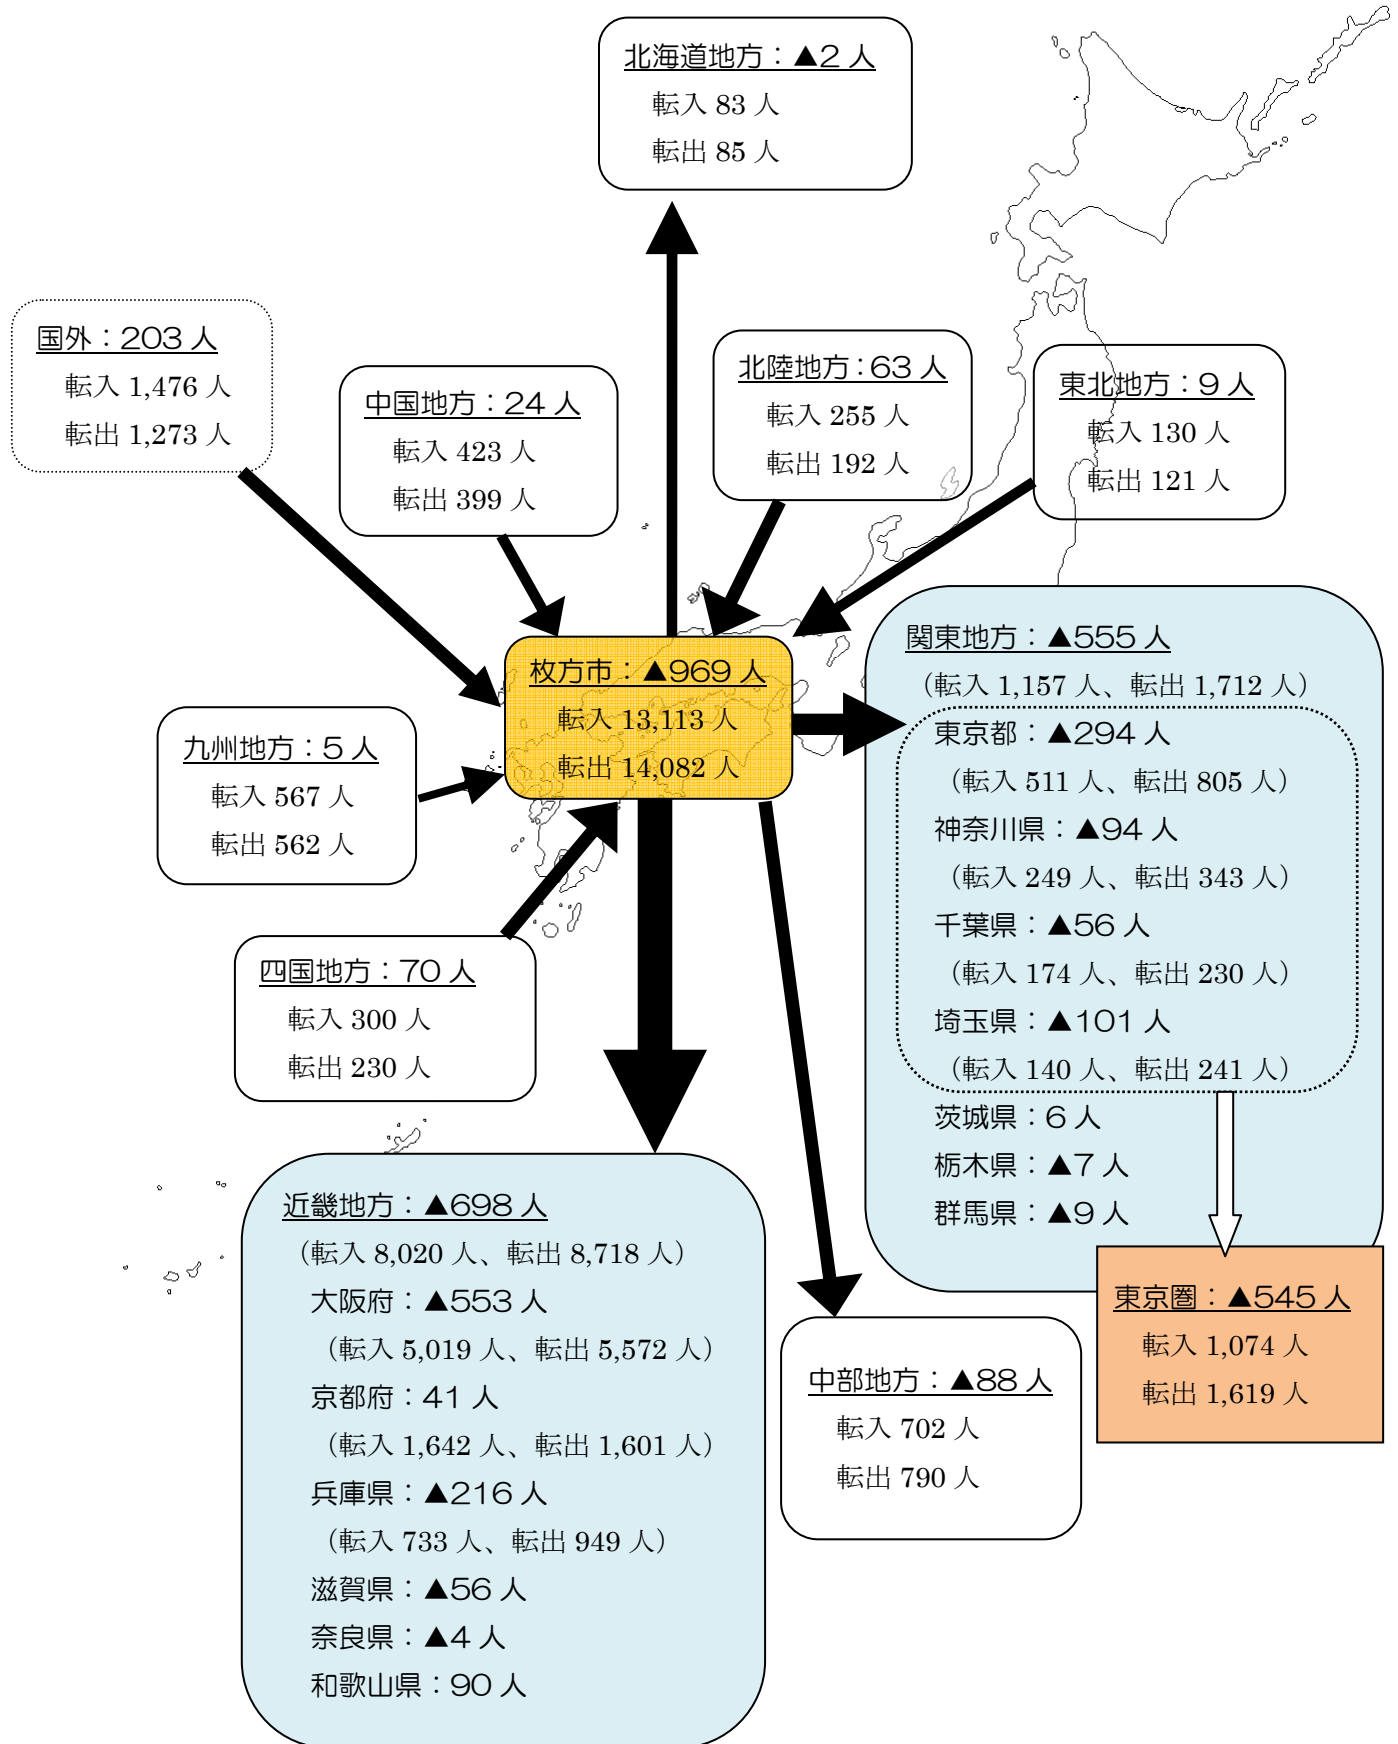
北海道地方：▲2人
転入 83人
転出 85人

国外：203人
転入 1,476人
転出 1,273人

中国地方：24人
転入 423人
転出 399人

北陸地方：63人
転入 255人
転出 192人

東北地方：9人
転入 130人
転出 121人

枚方市：▲969人
転入 13,113人
転出 14,082人

関東地方：▲555人
（転入 1,157人、転出 1,712人）
東京都：▲294人
（転入 511人、転出 805人）
神奈川県：▲94人
（転入 249人、転出 343人）
千葉県：▲56人
（転入 174人、転出 230人）
埼玉県：▲101人
（転入 140人、転出 241人）
茨城県：6人
栃木県：▲7人
群馬県：▲9人

九州地方：5人
転入 567人
転出 562人

四国地方：70人
転入 300人
転出 230人

近畿地方：▲698人
（転入 8,020人、転出 8,718人）
大阪府：▲553人
（転入 5,019人、転出 5,572人）
京都府：41人
（転入 1,642人、転出 1,601人）
兵庫県：▲216人
（転入 733人、転出 949人）
滋賀県：▲56人
奈良県：▲4人
和歌山県：90人

中部地方：▲88人
転入 702人
転出 790人

東京圏：▲545人
転入 1,074人
転出 1,619人